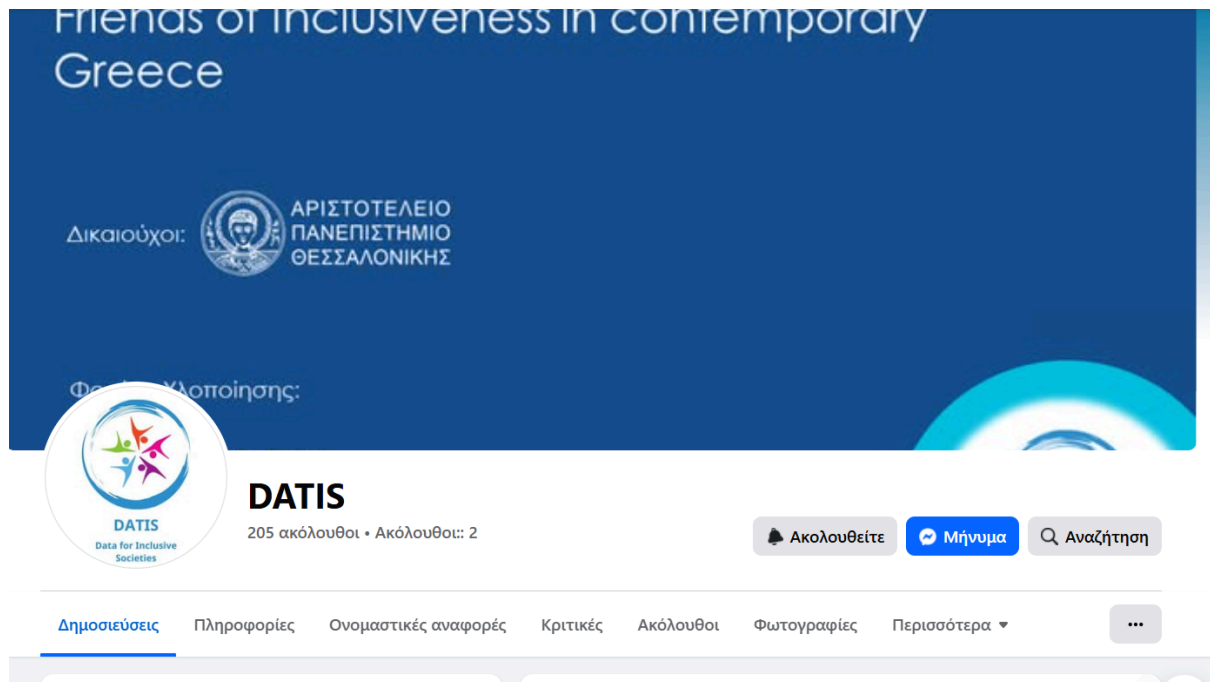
Friends of Inclusiveness in contemporary Greece

Δικαιούχοι: ΑΡΙΣΤΟΤΕΛΕΙΟ ΠΑΝΕΠΙΣΤΗΜΙΟ ΘΕΣΣΑΛΟΝΙΚΗΣ

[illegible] Υλοποίησης:

DATIS
Data for Inclusive Societies

DATIS
205 ακόλουθοι • Ακόλουθοι:: 2

Ακολουθείτε
Μήνυμα
Αναζήτηση

Δημοσιεύσεις
Πληροφορίες
Ονομαστικές αναφορές
Κριτικές
Ακόλουθοι
Φωτογραφίες
Περισσότερα
...